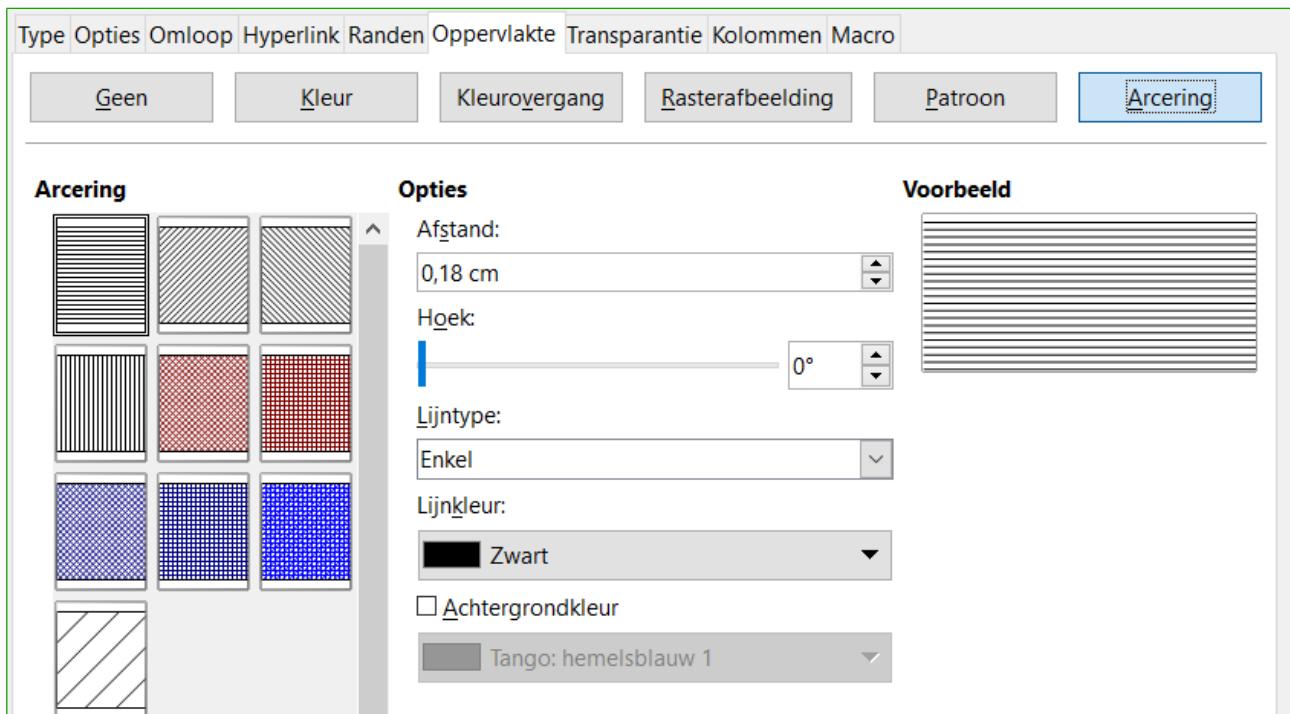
Type Opties Omloop Hyperlink Randen Oppervlakte Transparantie Kolommen Macro

Geen Kleur Kleurovergang Rasterafbeelding Patroon Arcering

Arcering

Opties

Afstand:

0,18 cm

Hoek:

0°

Lijntype:

Enkel

Lijnkleur:

Zwart

Achtergrondkleur

Tango: hemelsblauw 1

Voorbeeld